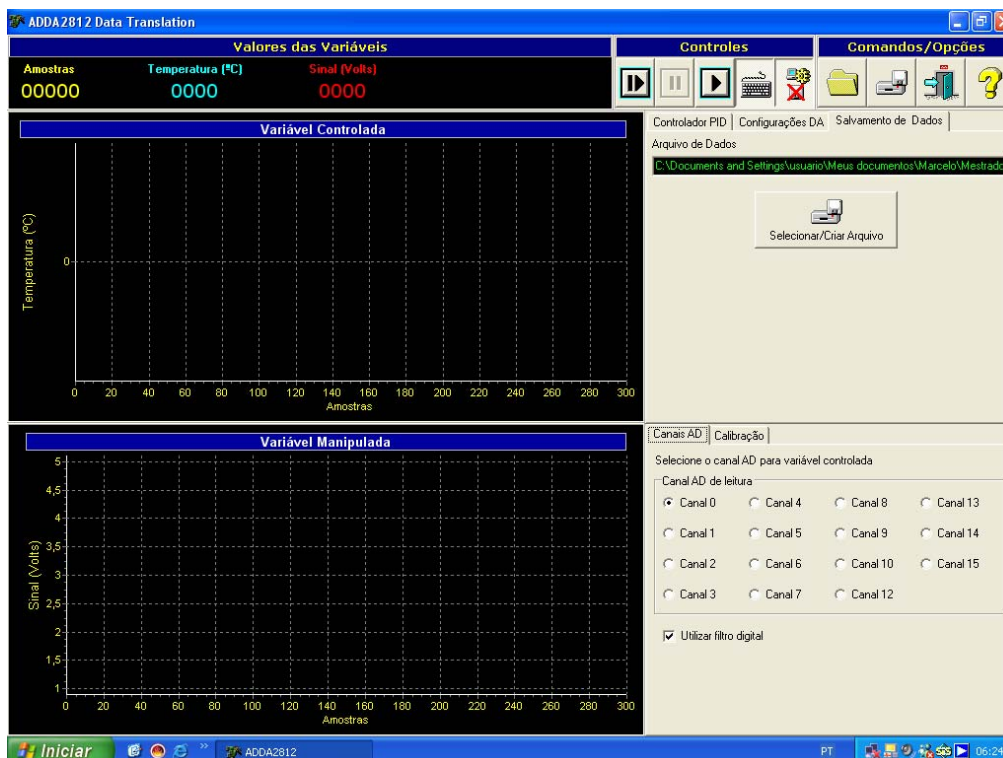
ADDA2812 Data Translation

Valores das Variáveis

Amostras
00000

Temperatura (ºC)
0000

Sinal (Volts)
0000

Controles

Comandos/Opções

Variável Controlada

Temperatura (ºC)

0

0 20 40 60 80 100 120 140 160 180 200 220 240 260 280 300
Amostras

Controlador PID | Configurações DA | Salvamento de Dados

Arquivo de Dados

C:\Documents and Settings\usuario\Meus documentos\Marcelo\Mestrado

Selecionar/Criar Arquivo

Variável Manipulada

Sinal (Volts)

5
4,5
4
3,5
3
2,5
2
1,5
1

0 20 40 60 80 100 120 140 160 180 200 220 240 260 280 300
Amostras

Canais AD | Calibração

Selecione o canal AD para variável controlada

Canal AD de leitura

Canal 0 Canal 4 Canal 8 Canal 13
Canal 1 Canal 5 Canal 9 Canal 14
Canal 2 Canal 6 Canal 10 Canal 15
Canal 3 Canal 7 Canal 12

Utilizar filtro digital

Iniciar

ADDA2812

PT

06:24